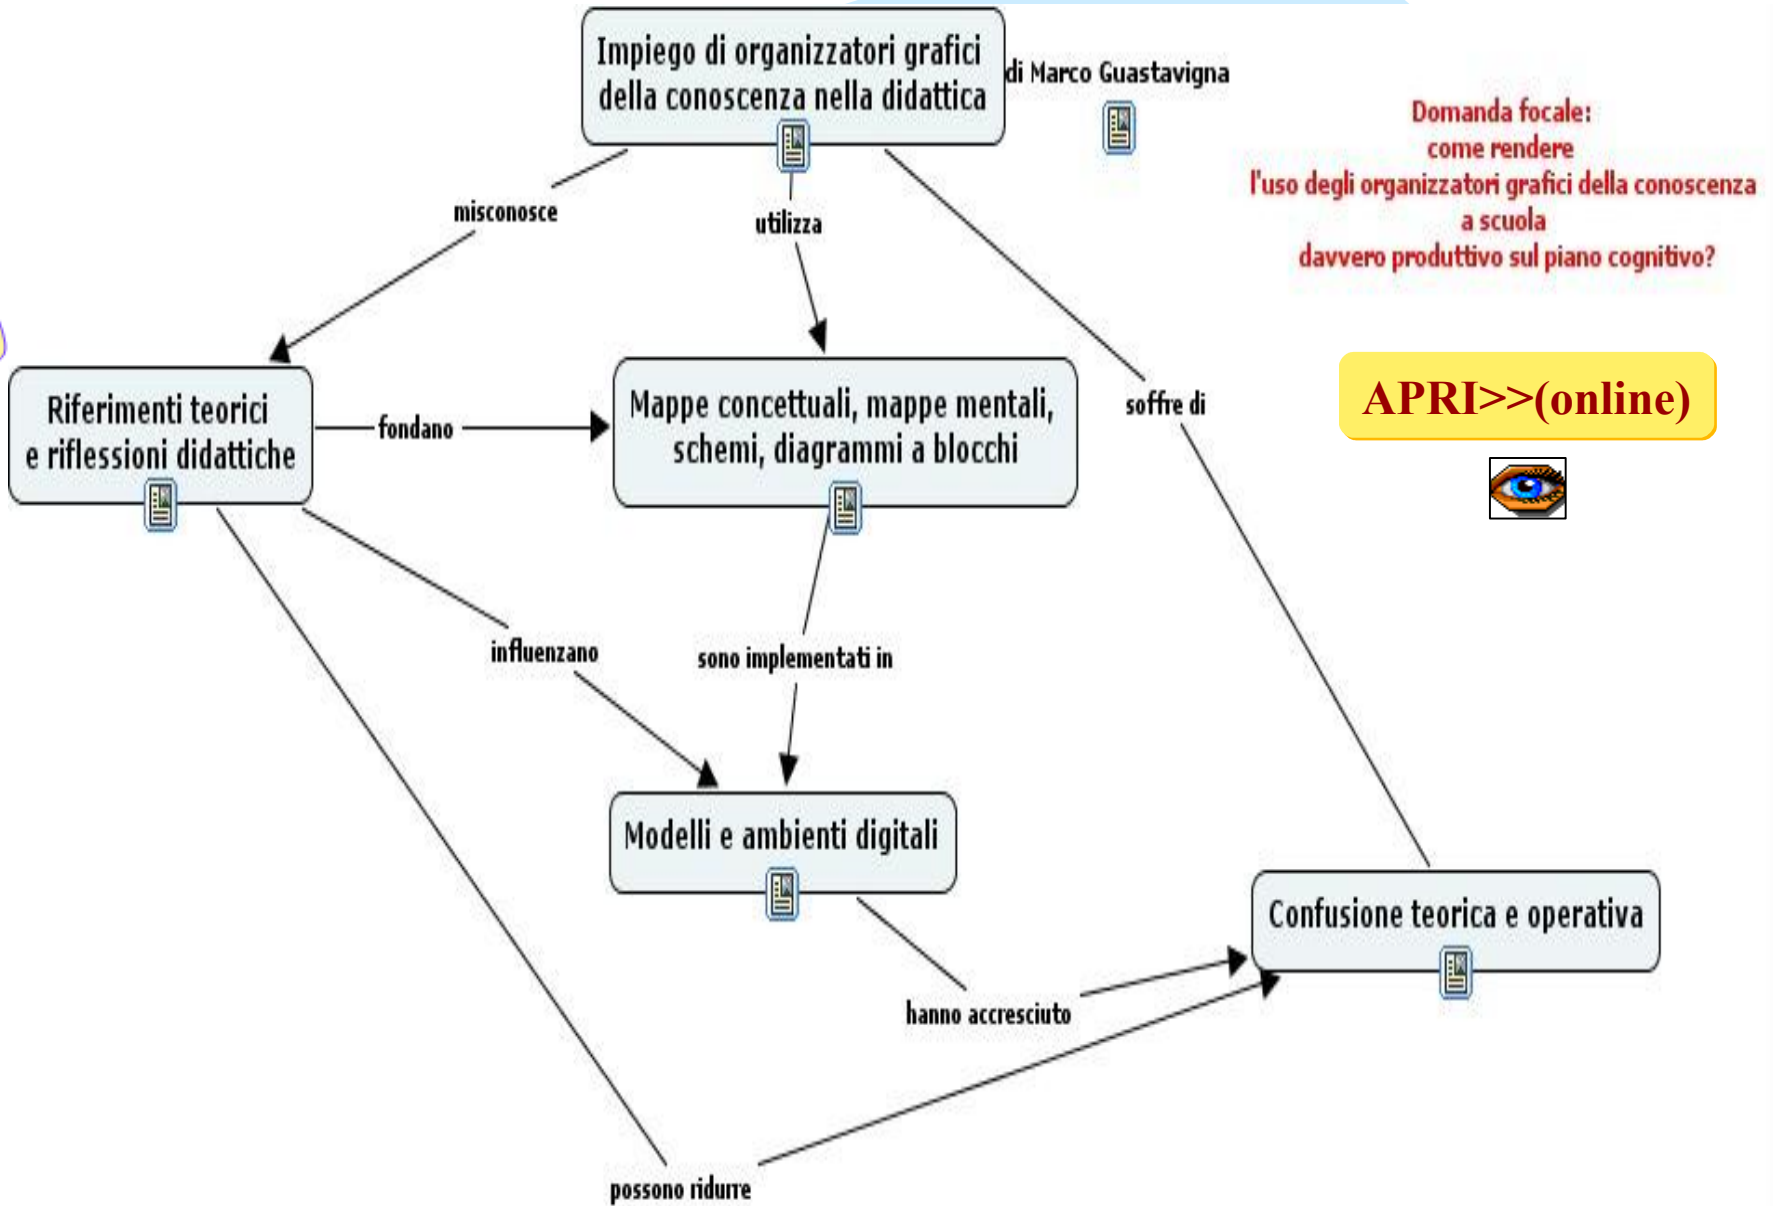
Impiego di organizzatori grafici della conoscenza nella didattica

di Marco Guastavigna

Domanda focale:
come rendere
l'uso degli organizzatori grafici della conoscenza
a scuola
davvero produttivo sul piano cognitivo?

misconosce

utilizza

soffre di

APRI>>(online)

Riferimenti teorici e riflessioni didattiche

fondano

Mappe concettuali, mappe mentali, schemi, diagrammi a blocchi

influenzano

sono implementati in

Modelli e ambienti digitali

Confusione teorica e operativa

hanno accresciuto

possono ridurre